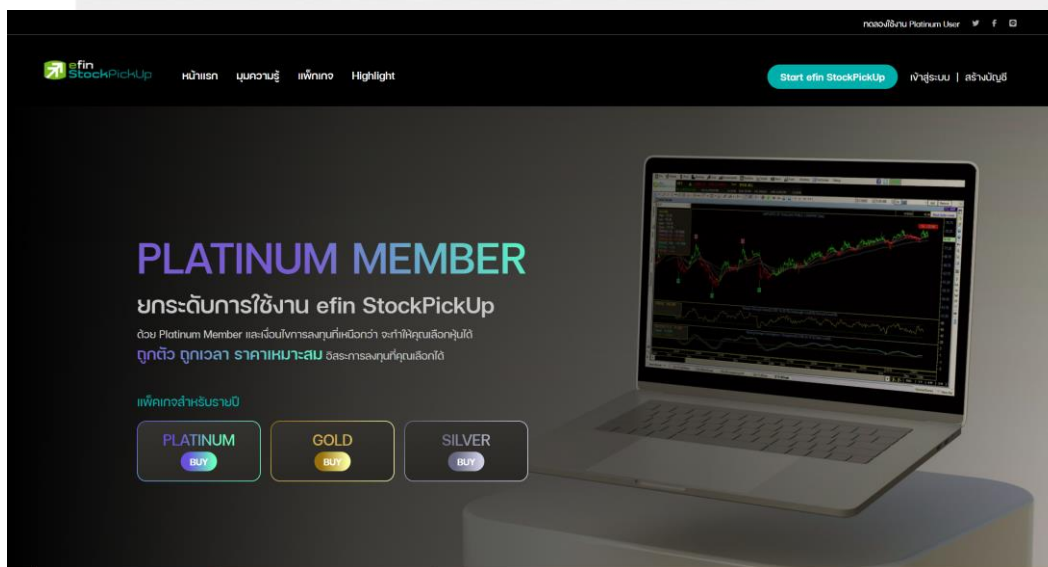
ทดลองใช้งาน Platinum User

efin StockPickUp หน้าแรก มุมความรู้ แพ็กเกจ Highlight

Start efin StockPickUp เข้าสู่ระบบ | สร้างบัญชี

PLATINUM MEMBER

ยกระดับการใช้งาน efin StockPickUp

ด้วย Platinum Member และเงื่อนไขการลงทุนที่เหนือกว่า จะทำให้คุณเลือกหุ้นได้

ถูกตัว ถูกเวลา ราคาเหมาะสม อิสระการลงทุนที่คุณเลือกได้

แพ็คเกจสำหรับรายปี

PLATINUM
BUY

GOLD
BUY

SILVER
BUY